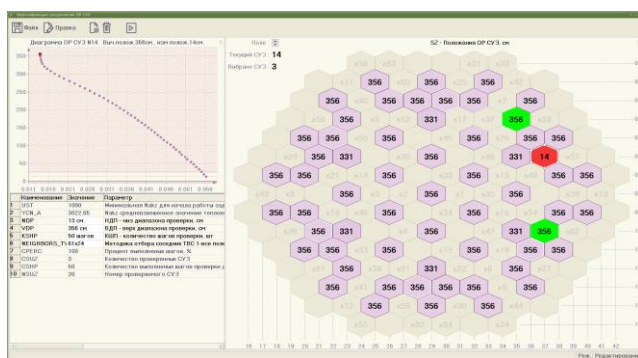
Файл Правка

Диаграмма ОР СУЗ №14. Выч.полож.356см, нач.полож.14см

350
300
250
200
150
100
50
0

0.011 0.016 0.021 0.026 0.031 0.036 0.041 0.046 0.051 0.056

| | Наименование | Значение | Параметр |
|---|---|---|---|
| 1 | UST | 1000 | Минимальное Кэфф для начала работы зад |
| 2 | YCN_A | 3022.65 | Кэфф среднеизмеренное значение теплов |
| 3 | NDP | 13 см. | НДП - низ диапазона проверки, см |
| 4 | VDP | 356 см. | ВДП - верх диапазона проверки, см |
| 5 | KSHP | 50 шагов | КШП - количество шагов проверки, шт |
| 6 | NEIGHBORS_T | 61x24 | Методика отбора соседних ТВС 1-все поле |
| 7 | CPERC | 100 | Процент выполненных шагов, % |
| 8 | CSUZ | 3 | Количество проверенных СУЗ |
| 9 | CSHP | 50 | Количество выполненных шагов проверки д |
| 10 | NSUZ | 28 | Номер проверяемого СУЗ |

Поле
Текущий СУЗ: 14
Выбрано СУЗ: 3

SZ - Положение ОР СУЗ, см

356 356 356
356 356 356 356 356 356
356 331 356
356 356 356 356 356
356 331 356 331 14
356 356 356 356 356 356
356 356 356 356 356
356 331 356 331 356
356 356 356 356 356
356 331 356
356 356 356 356 356 356
356 356 356

16 17 18 19 20 21 22 23 24 25 26 27 28 29 30 31 32 33 34 35 36 37 38 39 40 41 42

Реж. Редактирование